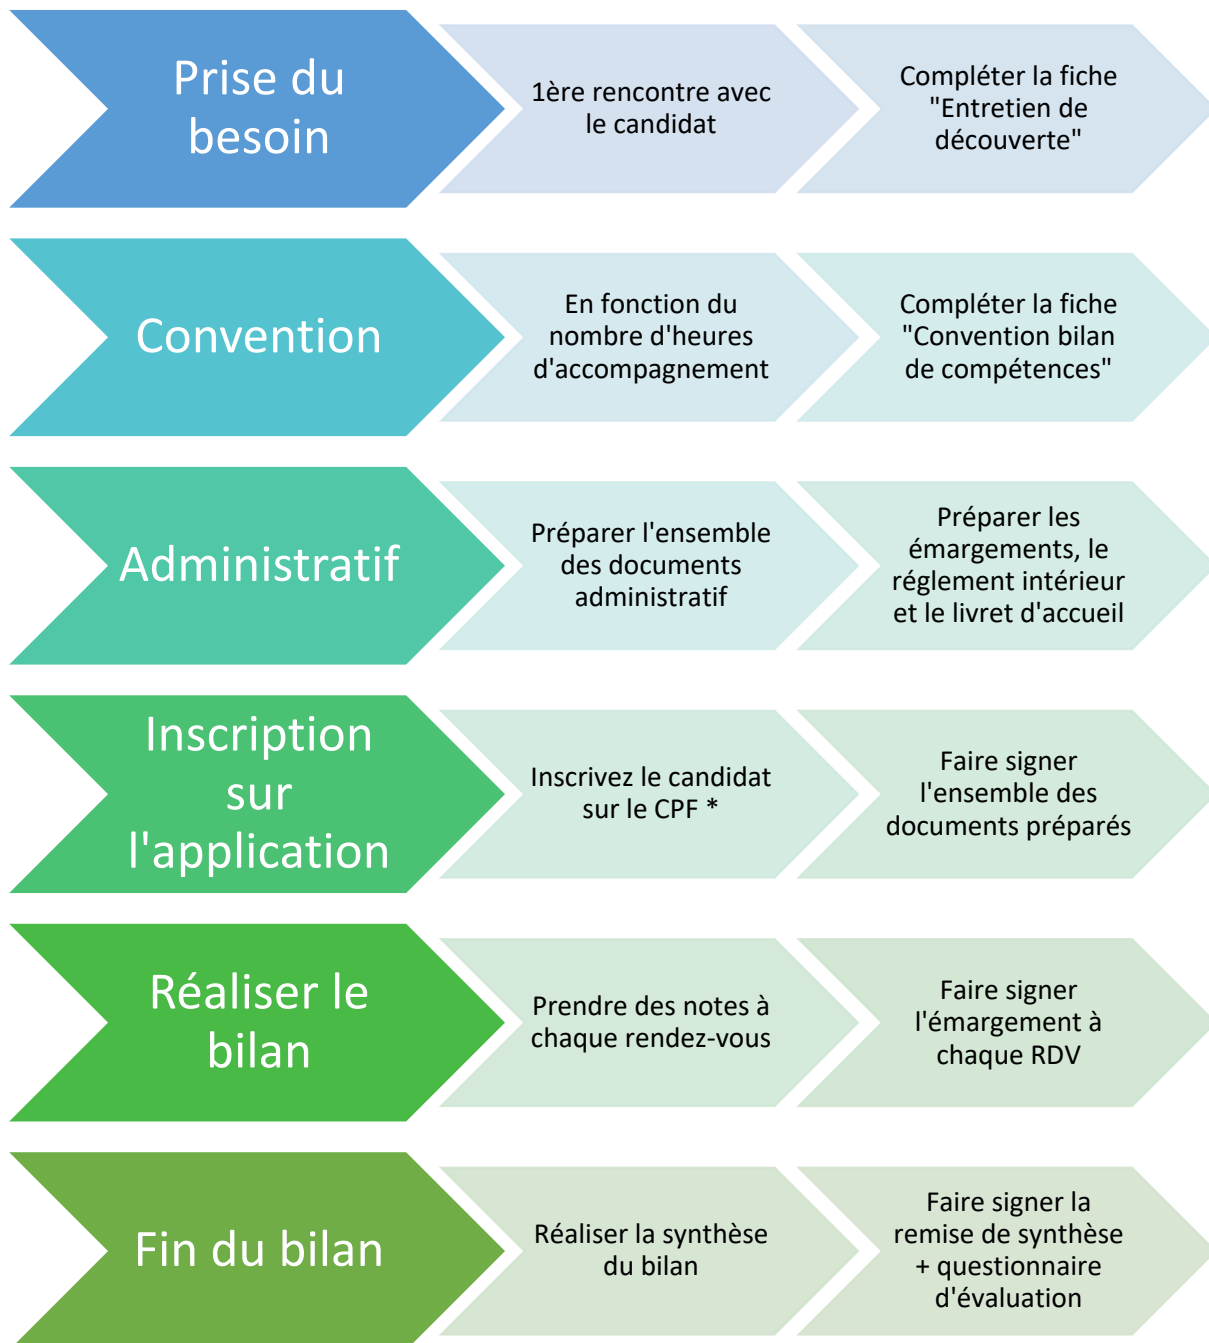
Prise du besoin

1ère rencontre avec le candidat

Compléter la fiche "Entretien de découverte"

Convention

En fonction du nombre d'heures d'accompagnement

Compléter la fiche "Convention bilan de compétences"

Administratif

Préparer l'ensemble des documents administratif

Préparer les émargements, le réglement intérieur et le livret d'accueil

Inscription sur l'application

Inscrivez le candidat sur le CPF *

Faire signer l'ensemble des documents préparés

Réaliser le bilan

Prendre des notes à chaque rendez-vous

Faire signer l'émargement à chaque RDV

Fin du bilan

Réaliser la synthèse du bilan

Faire signer la remise de synthèse + questionnaire d'évaluation